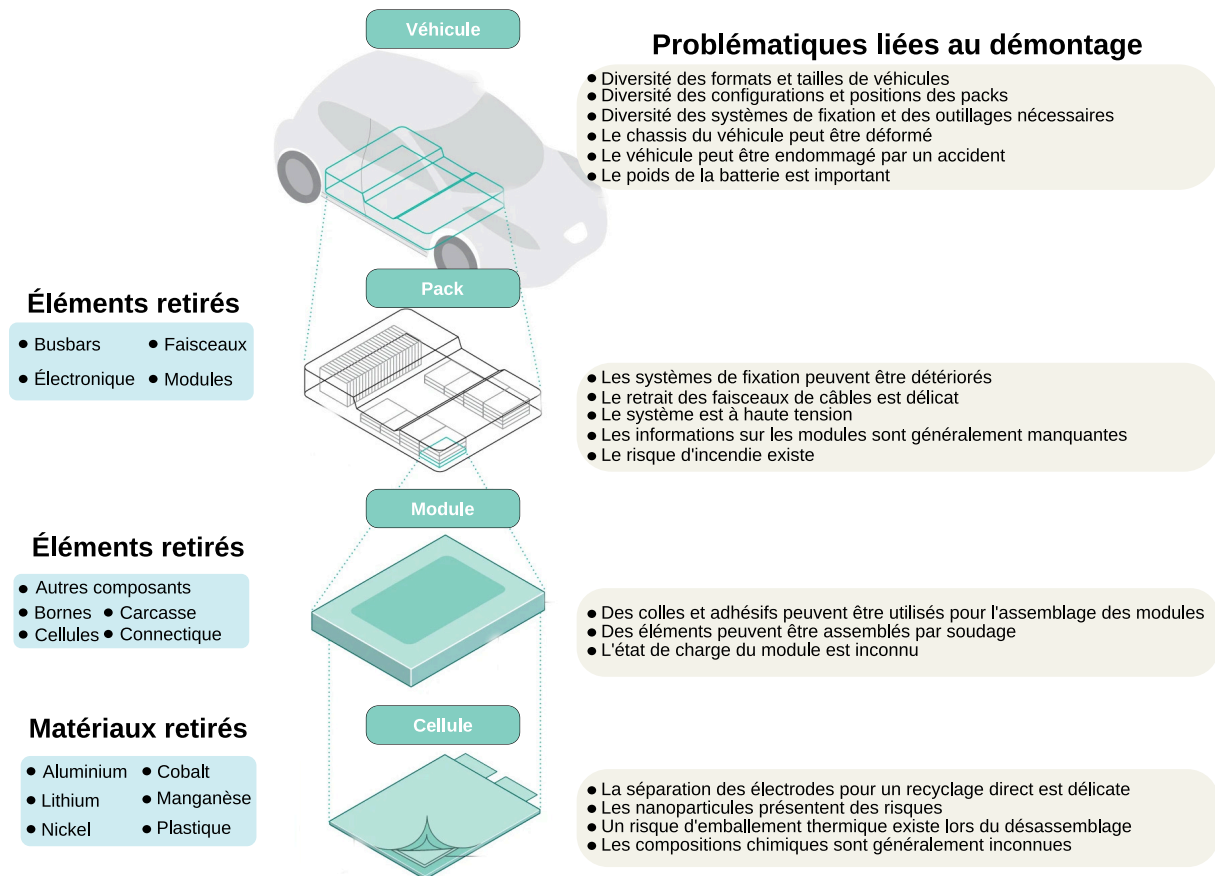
Véhicule

Problématiques liées au démontage

- Diversité des formats et tailles de véhicules
- Diversité des configurations et positions des packs
- Diversité des systèmes de fixation et des outillages nécessaires
- Le chassis du véhicule peut être déformé
- Le véhicule peut être endommagé par un accident
- Le poids de la batterie est important

Éléments retirés

- Busbars
- Faisceaux
- Électronique
- Modules

Pack

- Les systèmes de fixation peuvent être détériorés
- Le retrait des faisceaux de câbles est délicat
- Le système est à haute tension
- Les informations sur les modules sont généralement manquantes
- Le risque d'incendie existe

Module

Éléments retirés

- Autres composants
- Bornes
- Carcasse
- Cellules
- Connectique

- Des colles et adhésifs peuvent être utilisés pour l'assemblage des modules
- Des éléments peuvent être assemblés par soudage
- L'état de charge du module est inconnu

Cellule

Matériaux retirés

- Aluminium
- Cobalt
- Lithium
- Manganèse
- Nickel
- Plastique

- La séparation des électrodes pour un recyclage direct est délicate
- Les nanoparticules présentent des risques
- Un risque d'emballement thermique existe lors du désassemblage
- Les compositions chimiques sont généralement inconnues